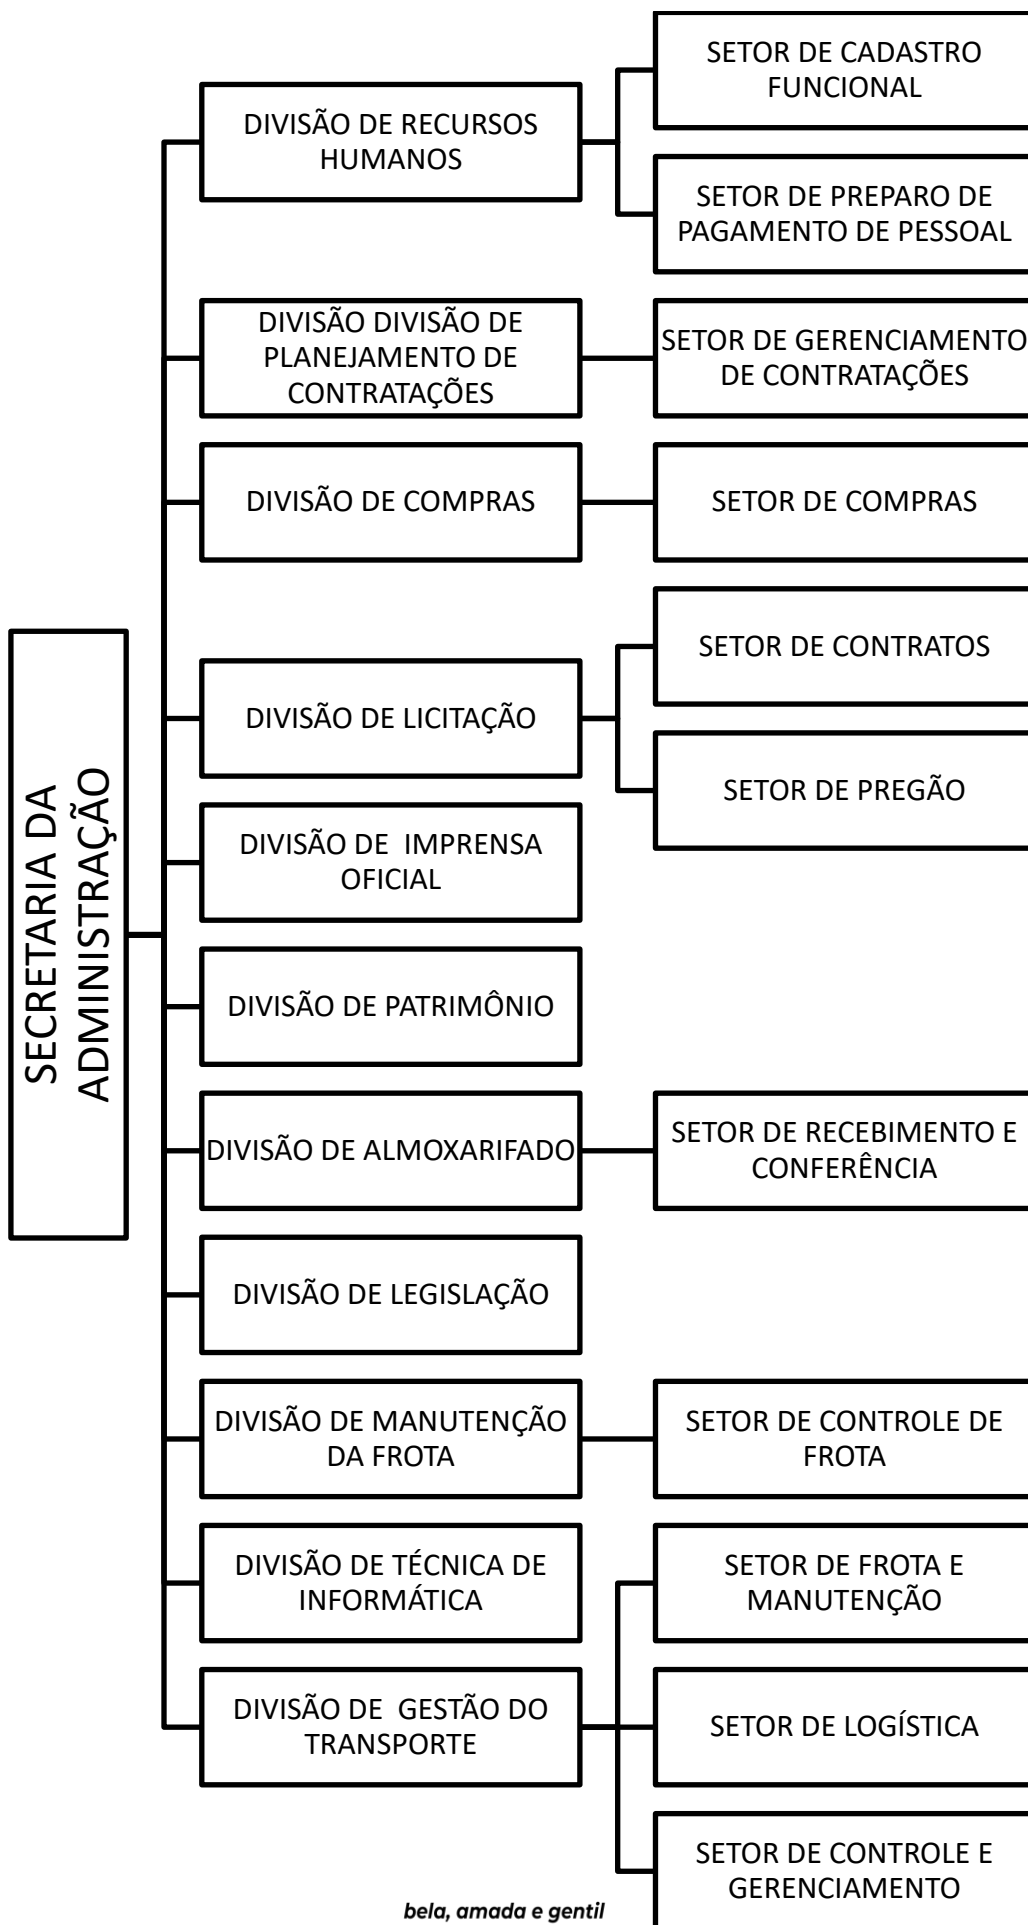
SECRETARIA DA ADMINISTRAÇÃO

DIVISÃO DE RECURSOS HUMANOS

SETOR DE CADASTRO FUNCIONAL

SETOR DE PREPARO DE PAGAMENTO DE PESSOAL

DIVISÃO DIVISÃO DE PLANEJAMENTO DE CONTRATAÇÕES

SETOR DE GERENCIAMENTO DE CONTRATAÇÕES

DIVISÃO DE COMPRAS

SETOR DE COMPRAS

DIVISÃO DE LICITAÇÃO

SETOR DE CONTRATOS

SETOR DE PREGÃO

DIVISÃO DE IMPRENSA OFICIAL

DIVISÃO DE PATRIMÔNIO

DIVISÃO DE ALMOXARIFADO

SETOR DE RECEBIMENTO E CONFERÊNCIA

DIVISÃO DE LEGISLAÇÃO

DIVISÃO DE MANUTENÇÃO DA FROTA

SETOR DE CONTROLE DE FROTA

DIVISÃO DE TÉCNICA DE INFORMÁTICA

DIVISÃO DE GESTÃO DO TRANSPORTE

SETOR DE FROTA E MANUTENÇÃO

SETOR DE LOGÍSTICA

SETOR DE CONTROLE E GERENCIAMENTO

bela, amada e gentil